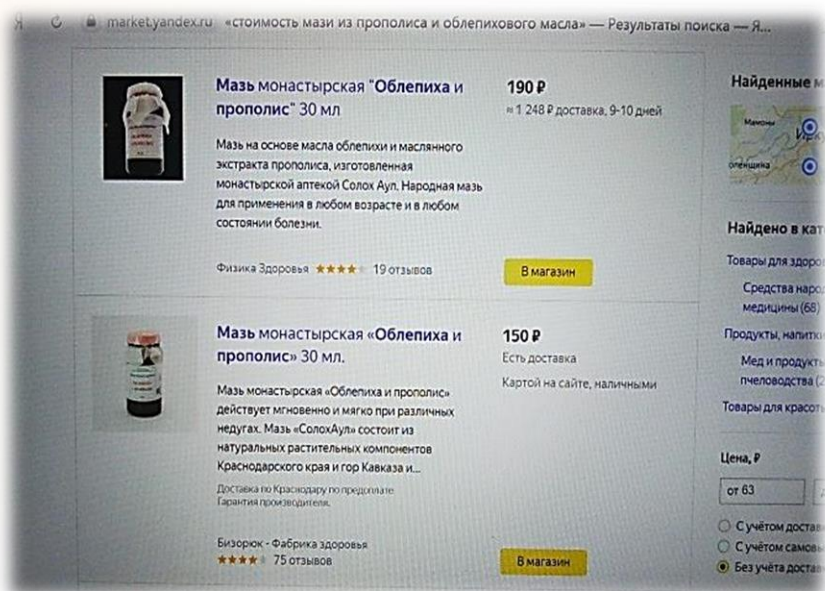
Я C market.yandex.ru «стоимость мази из прополиса и облепихового масла» — Результаты поиска — Я...

Мазь монастырская "Облепиха и прополис" 30 мл

190 ₽
≈ 1 248 ₽ доставка, 9-10 дней

Мазь на основе масла облепихи и масляного экстракта прополиса, изготовленная монастырской аптекой Солох Аул. Народная мазь для применения в любом возрасте и в любом состоянии болезни.

Физика Здоровья ★★★★ 19 отзывов

В магазин

Мазь монастырская «Облепиха и прополис» 30 мл.

150 ₽
Есть доставка
Картой на сайте, наличными

Мазь монастырская «Облепиха и прополис» действует мгновенно и мягко при различных недугах. Мазь «СолохАул» состоит из натуральных растительных компонентов Краснодарского края и гор Кавказа и...

Доставка по Краснодару по предоплате
Гарантия производителя.

Бизорюк - Фабрика здоровья
★★★★ 75 отзывов

В магазин

Найденные м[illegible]

Мамоны
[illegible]

Найдено в кат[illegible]

Товары для здоро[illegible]
Средства наро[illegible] медицины (68)
Продукты, напитк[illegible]
Мед и продукт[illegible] пчеловодства (2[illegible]
Товары для красот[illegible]

Цена, ₽
от 63

С учётом достав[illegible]
С учётом самов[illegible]
Без учёта достав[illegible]